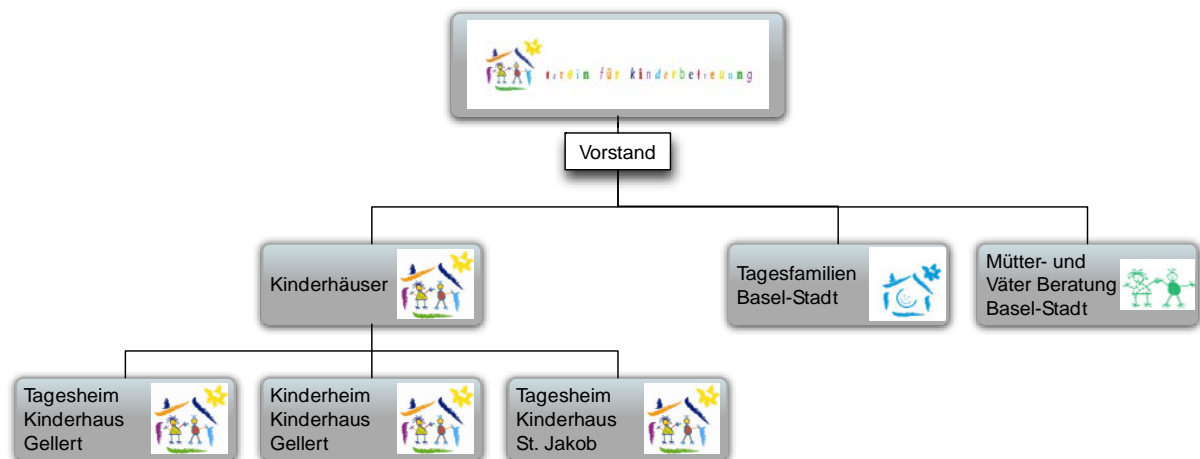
verein für kinderbetreuung

Vorstand

Kinderhäuser

Tagesfamilien Basel-Stadt

Mütter- und Väter Beratung Basel-Stadt

Tagesheim Kinderhaus Gellert

Kinderheim Kinderhaus Gellert

Tagesheim Kinderhaus St. Jakob